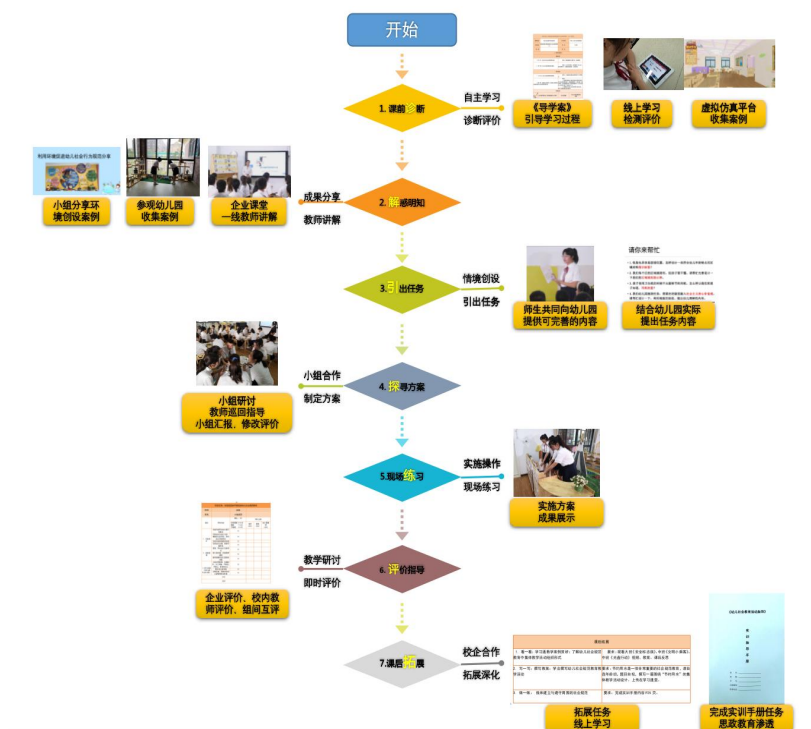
开始

1. 课前诊断

自主学习
诊断评价

《导学案》
引导学习过程

线上学习
检测评价

虚拟仿真平台
收集案例

利用环境促进幼儿社会行为规范分享

小组分享环境创设案例

参观幼儿园
收集案例

企业课堂
一线教师讲解

成果分享
教师讲解

2. 感知

3. 引出任务

情境创设
引出任务

请你来帮忙

师生共同向幼儿园提供可完善的内容

结合幼儿园实际
提出任务内容

小组合作
制定方案

4. 探寻方案

小组研讨
教师巡回指导
小组汇报、修改评价

5. 现场练习

实施操作
现场练习

实施方案
成果展示

教学研讨
即时评价

6. 评价指导

企业评价、校内教师评价、组间互评

7. 课后拓展

校企合作
拓展深化

课后任务

拓展任务
线上学习

完成实训手册任务
思政教育渗透